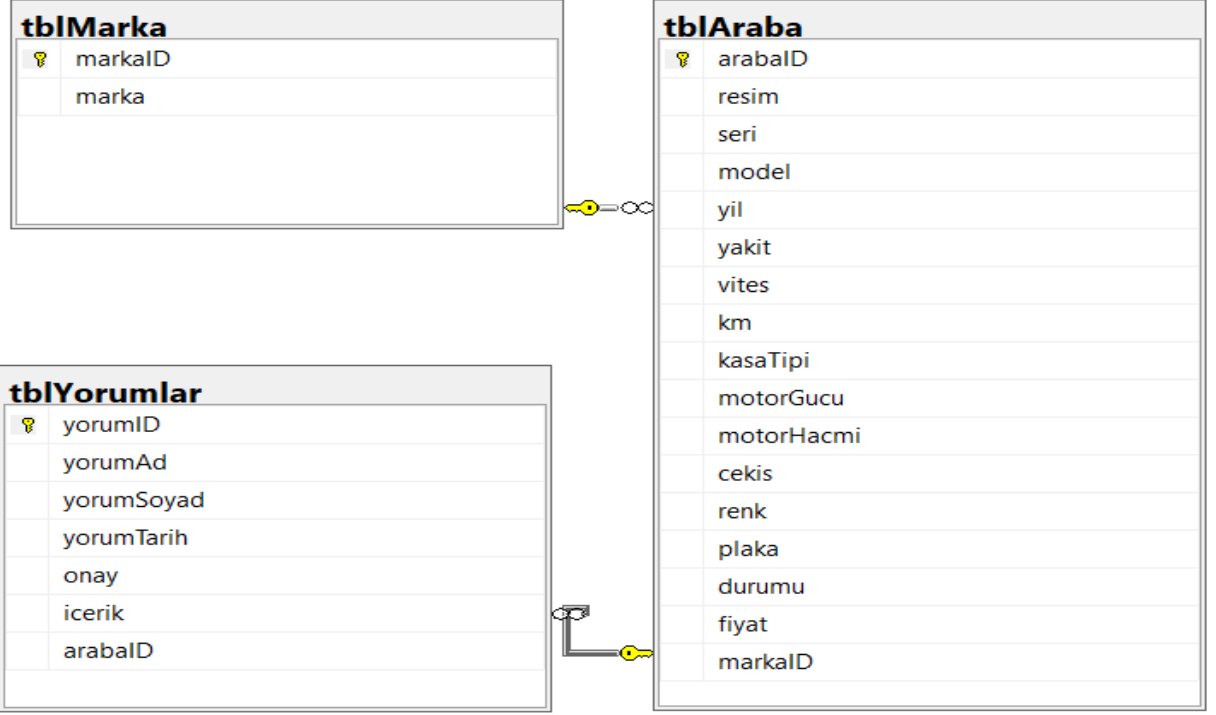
tblMarka
markaID
marka

tblAraba
arabaID
resim
seri
model
yil
yakit
vites
km
kasaTipi
motorGucu
motorHacmi
cekis
renk
plaka
durumu
fiyat
markaID

tblYorumlar
yorumID
yorumAd
yorumSoyad
yorumTarih
onay
icerik
arabaID